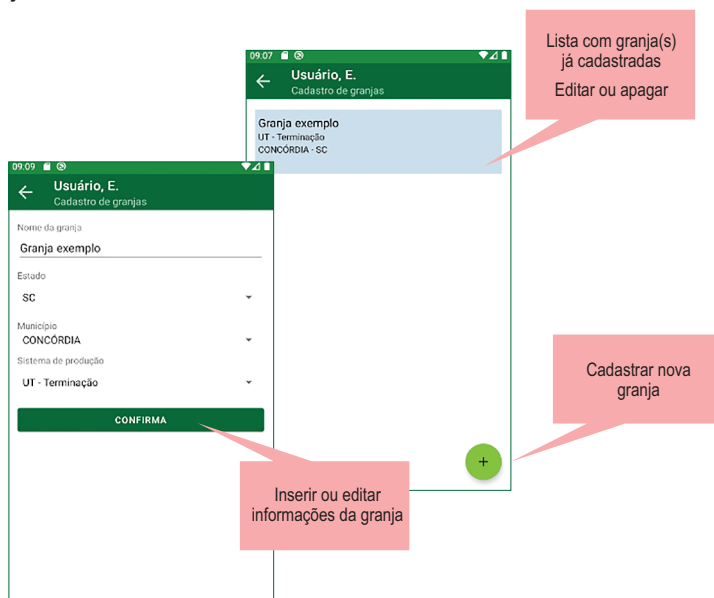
09:07

Usuário, E.
Cadastro de granjas

Granja exemplo
UT - Terminação
CONCÓRDIA - SC

Lista com granja(s) já cadastradas
Editar ou apagar

09:09

Usuário, E.
Cadastro de granjas

Nome da granja
Granja exemplo

Estado
SC

Município
CONCÓRDIA

Sistema de produção
UT - Terminação

CONFIRMA

Cadastrar nova granja

+

Inserir ou editar informações da granja